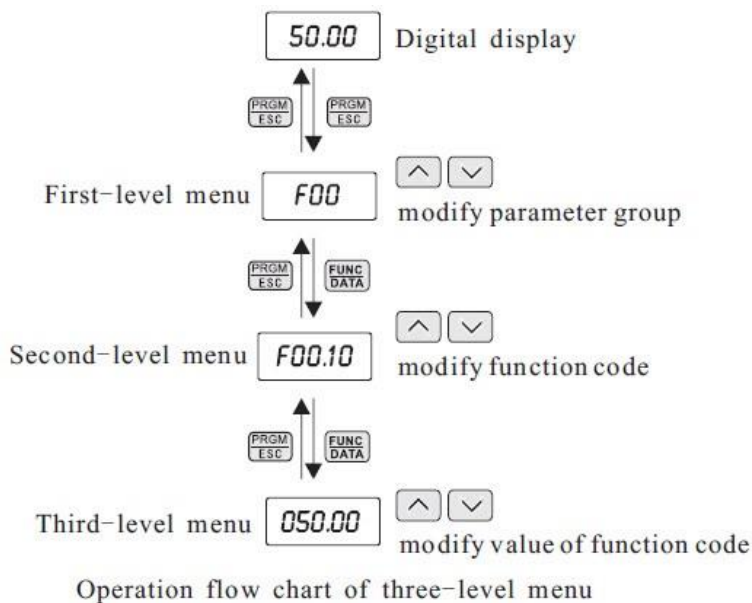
50.00 Digital display

PRGM ESC PRGM ESC

First-level menu F00

modify parameter group

PRGM ESC FUNC DATA

Second-level menu F00.10

modify function code

PRGM ESC FUNC DATA

Third-level menu 050.00

modify value of function code

Operation flow chart of three-level menu